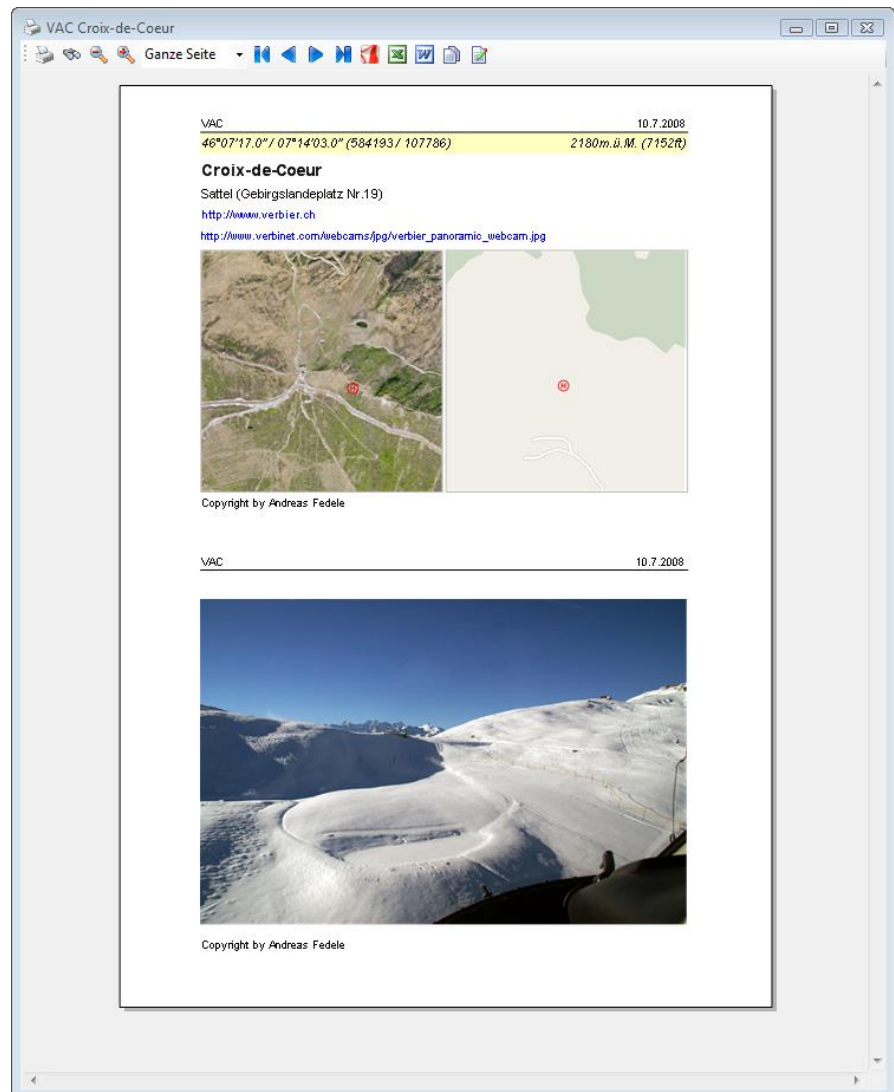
VAC Croix-de-Coeur

Ganze Seite

VAC 10.7.2008

46°07'17.0" / 07°14'03.0" (584193 / 107786) 2180m.ü.M. (7152ft)

**Croix-de-Coeur**

Sattel (Gebirgslandeplatz Nr.19)

http://www.verbier.ch

http://www.verbinet.com/webcams/jpg/verbier_panoramic_webcam.jpg

Copyright by Andreas Fedele

VAC 10.7.2008

Copyright by Andreas Fedele